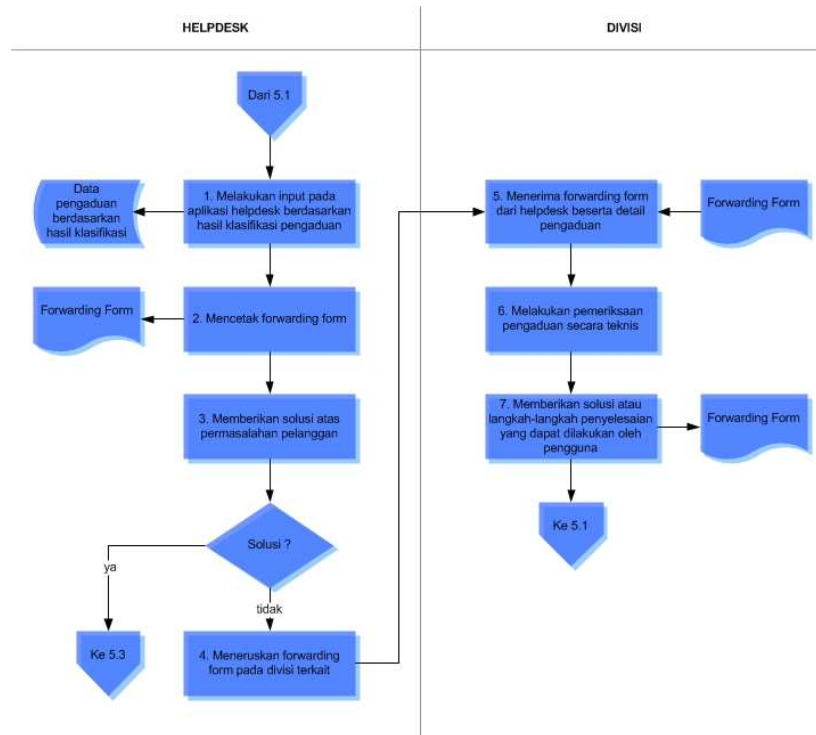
HELPDESK

DIVISI

Dari 5.1

1. Melakukan input pada aplikasi helpdesk berdasarkan hasil klasifikasi pengaduan

Data pengaduan berdasarkan hasil klasifikasi

2. Mencetak forwarding form

Forwarding Form

3. Memberikan solusi atas permasalahan pelanggan

Solusi ?

ya

Ke 5.3

tidak

4. Meneruskan forwarding form pada divisi terkait

5. Menerima forwarding form dari helpdesk beserta detail pengaduan

Forwarding Form

6. Melakukan pemeriksaan pengaduan secara teknis

7. Memberikan solusi atau langkah-langkah penyelesaian yang dapat dilakukan oleh pengguna

Forwarding Form

Ke 5.1